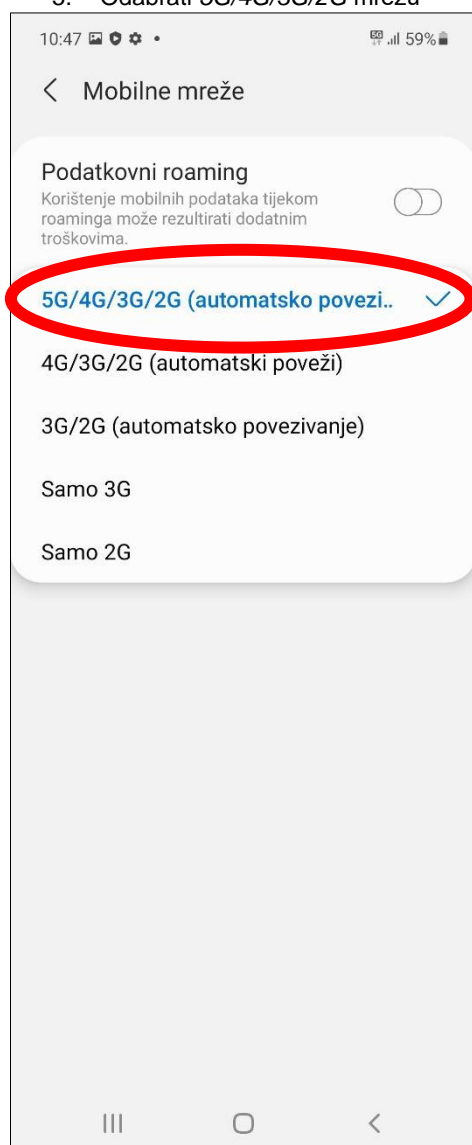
3. Odabrati 5G/4G/3G/2G mrežu

10:47 59%

Mobilne mreže

Podatkovni roaming
Korištenje mobilnih podataka tijekom roaminga može rezultirati dodatnim troškovima.

5G/4G/3G/2G (automatsko povezi..

4G/3G/2G (automatski poveži)

3G/2G (automatsko povezivanje)

Samo 3G

Samo 2G